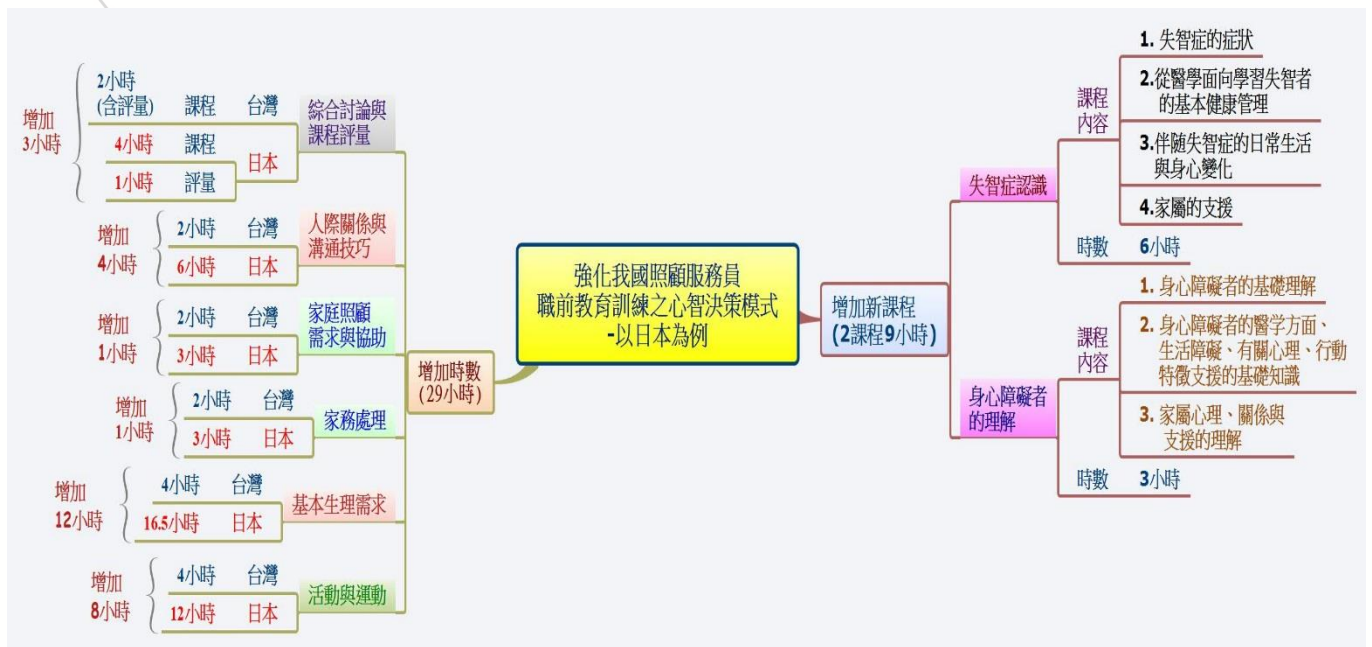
強化我國照顧服務員
職前教育訓練之心智決策模式
-以日本為例

增加時數
(29小時)

增加
3小時
2小時
(含評量) 課程 台灣
4小時 課程
1小時 評量
日本
綜合討論與
課程評量

增加
4小時
2小時 台灣
6小時 日本
人際關係與
溝通技巧

增加
1小時
2小時 台灣
3小時 日本
家庭照顧
需求與協助

增加
1小時
2小時 台灣
3小時 日本
家務處理

增加
12小時
4小時 台灣
16.5小時 日本
基本生理需求

增加
8小時
4小時 台灣
12小時 日本
活動與運動

增加新課程
(2課程9小時)

失智症認識
課程
內容
1. 失智症的症狀
2.從醫學面向學習失智者的基本健康管理
3.伴隨失智症的日常生活與身心變化
4.家屬的支援
時數 6小時

身心障礙者
的理解
課程
內容
1. 身心障礙者的基礎理解
2. 身心障礙者的醫学方面、生活障礙、有關心理、行動特徵支援的基礎知識
3. 家屬心理、關係與支援的理解
時數 3小時